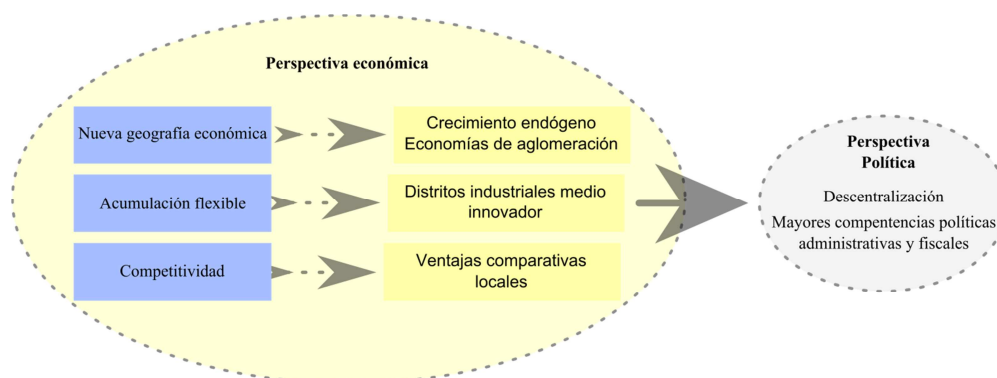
Perspectiva económica

Nueva geografía económica

Crecimiento endógeno
Economías de aglomeración

Acumulación flexible

Distritos industriales medio innovador

Competitividad

Ventajas comparativas locales

Perspectiva Política

Descentralización

Mayores compentencias políticas administrativas y fiscales